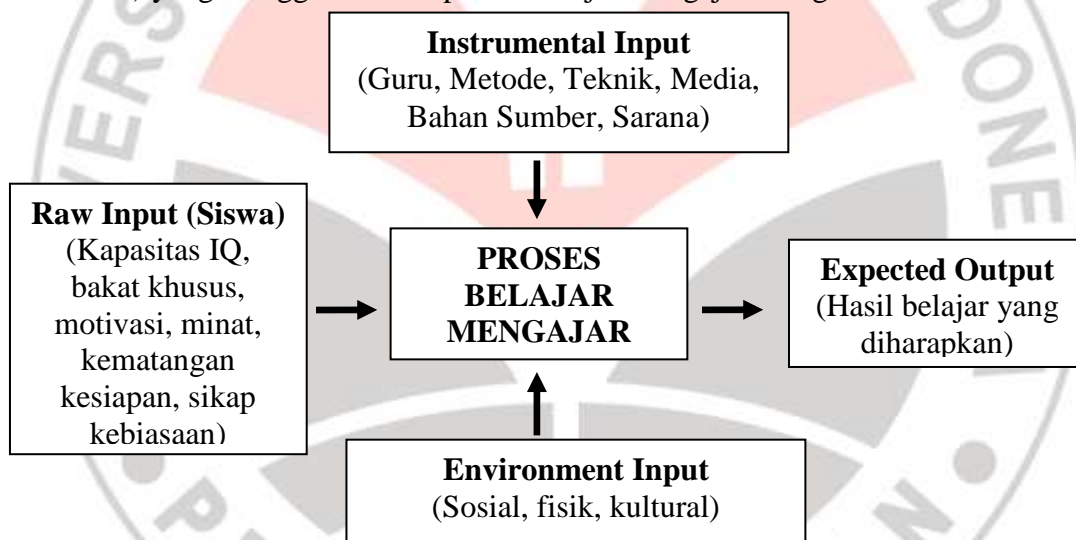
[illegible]

Instrumental Input
(Guru, Metode, Teknik, Media, Bahan Sumber, Sarana)

Raw Input (Siswa)
(Kapasitas IQ, bakat khusus, motivasi, minat, kematangan kesiapan, sikap kebiasaan)

PROSES BELAJAR MENGAJAR

Expected Output
(Hasil belajar yang diharapkan)

Environment Input
(Sosial, fisik, kultural)